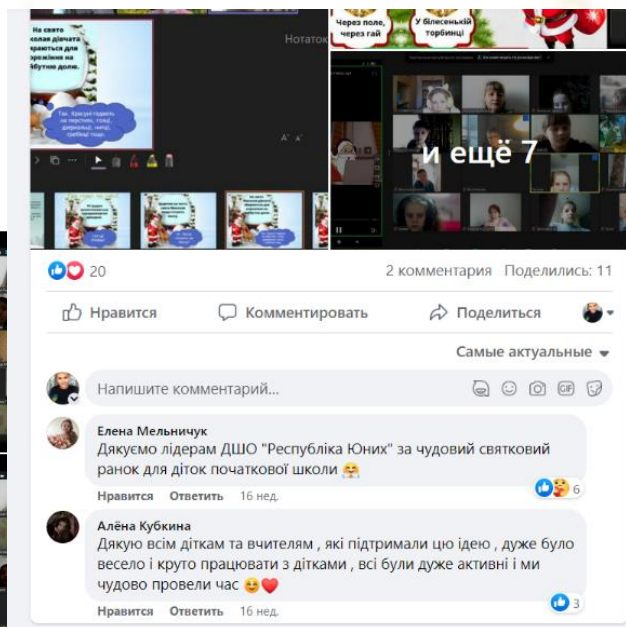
На святе Миколая дівчата збираються для ворожіння на майбутню долю.

Так. Хочуть гадати на перстень, кожу, дзеркальце, нитку, грібінці тощо.

Нотатки

A˙ A˙

Через поле, через гай

У білесенькій торбинці

и ещё 7

20

2 комментария Поделились: 11

Нравится Комментировать Поделиться

Самые актуальные

Напишите комментарий...

Елена Мельничук
Дякуємо лідерам ДШО "Республіка Юних" за чудовий святковий ранок для діток початкової школи 🤗

Нравится Ответить 16 нед.

6

Алёна Кубкина
Дякую всім діткам та вчителям , які підтримали цю ідею , дуже було весело і круто працювати з дітками , всі були дуже активні і ми чудово провели час 😊❤️

Нравится Ответить 16 нед.

3